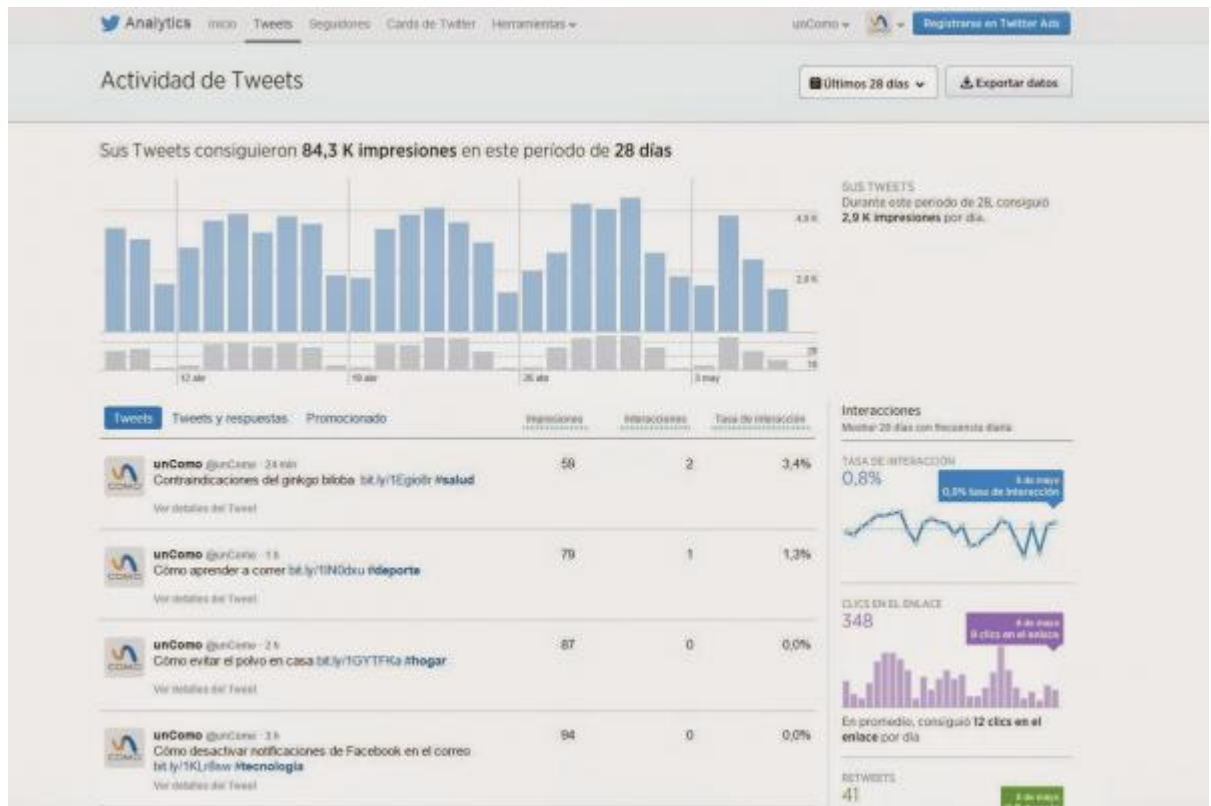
Analytics Inicio Tweets Seguidores Cards de Twitter Herramientas

unComo Registrarse en Twitter Ads

Actividad de Tweets

Últimos 28 días

Exportar datos

Sus Tweets consiguieron 84,3 K impresiones en este período de 28 días

4,9 K
2,6 K
28
14

12 abr
19 abr
26 abr
3 may

SUS TWEETS
Durante este período de 28, consiguió 2,9 K impresiones por día.

Tweets Tweets y respuestas Promocionado

Impresiones Interacciones Tasa de interacción

unComo @unComo · 24 min
Contraindicaciones del ginkgo biloba bit.ly/1Egio8r #salud
Ver detalles del Tweet
59 2 3,4%

unComo @unComo · 1 h
Cómo aprender a correr bit.ly/1lN0dxu #deporte
Ver detalles del Tweet
79 1 1,3%

unComo @unComo · 2 h
Cómo evitar el polvo en casa bit.ly/1GYTFKa #hogar
Ver detalles del Tweet
87 0 0,0%

unComo @unComo · 3 h
Cómo desactivar notificaciones de Facebook en el correo bit.ly/1KLr8aw #tecnologia
Ver detalles del Tweet
94 0 0,0%

Interacciones
Mostrar 28 días con frecuencia diaria

TASA DE INTERACCIÓN
0,8%
8 de mayo
0,8% tasa de interacción

CLICS EN EL ENLACE
348
8 de mayo
9 clics en el enlace

En promedio, consiguió 12 clics en el enlace por día

RETWEETS
41
8 de mayo